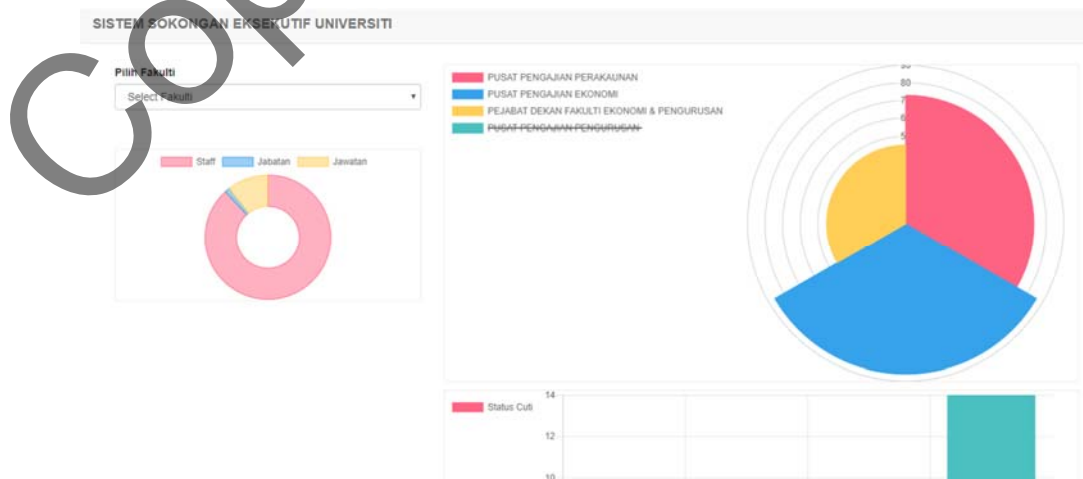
SISTEM SOKONGAN EKSEKUTIF UNIVERSITI

Pilih Fakulti

Select Fakulti

Staff Jabatan Jawatan

PUSAT PENGAJIAN PERAKAUNAN
PUSAT PENGAJIAN EKONOMI
PEJABAT DEKAN FAKULTI EKONOMI & PENGURUSAN
PUSAT PENGAJIAN PENGURUSAN

90
80
7
6
5

Status Cuti

14
12
10